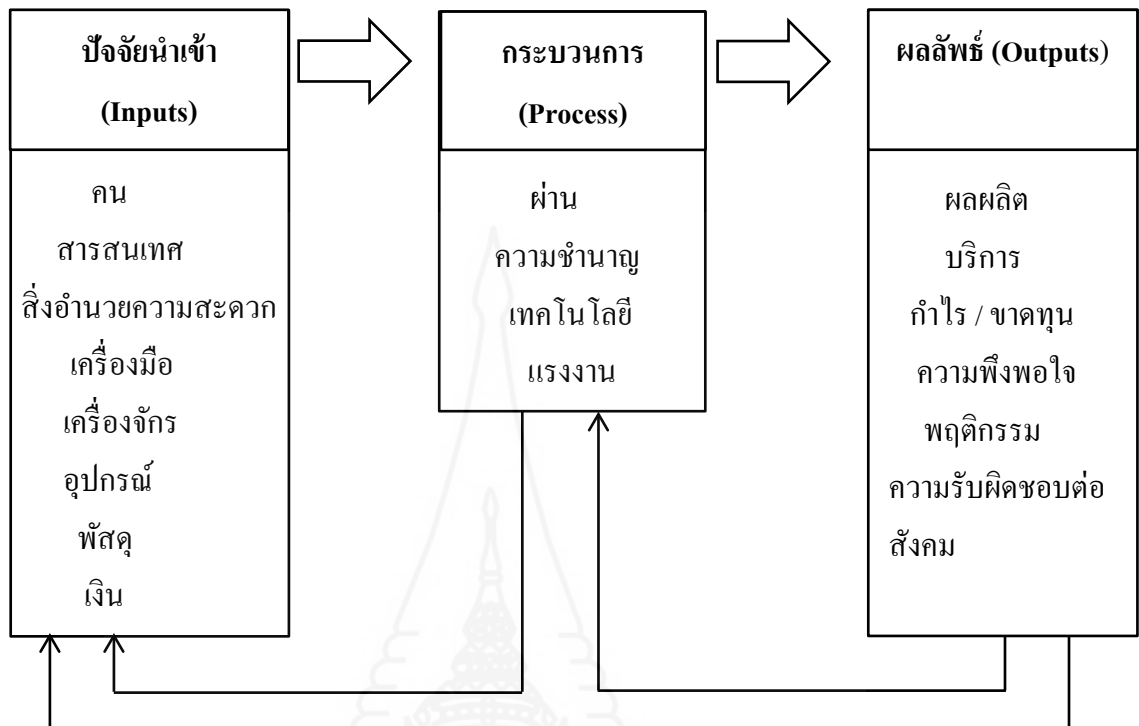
ปัจจัยนำเข้า (Inputs)

คน
สารสนเทศ
สิ่งอำนวยความสะดวก
เครื่องมือ
เครื่องจักร
อุปกรณ์
พัสดุ
เงิน

กระบวนการ (Process)

ผ่าน
ความชำนาญ
เทคโนโลยี
แรงงาน

ผลลัพธ์ (Outputs)

ผลผลิต
บริการ
กำไร / ขาดทุน
ความพึงพอใจ
พฤติกรรม
ความรับผิดชอบต่อสังคม